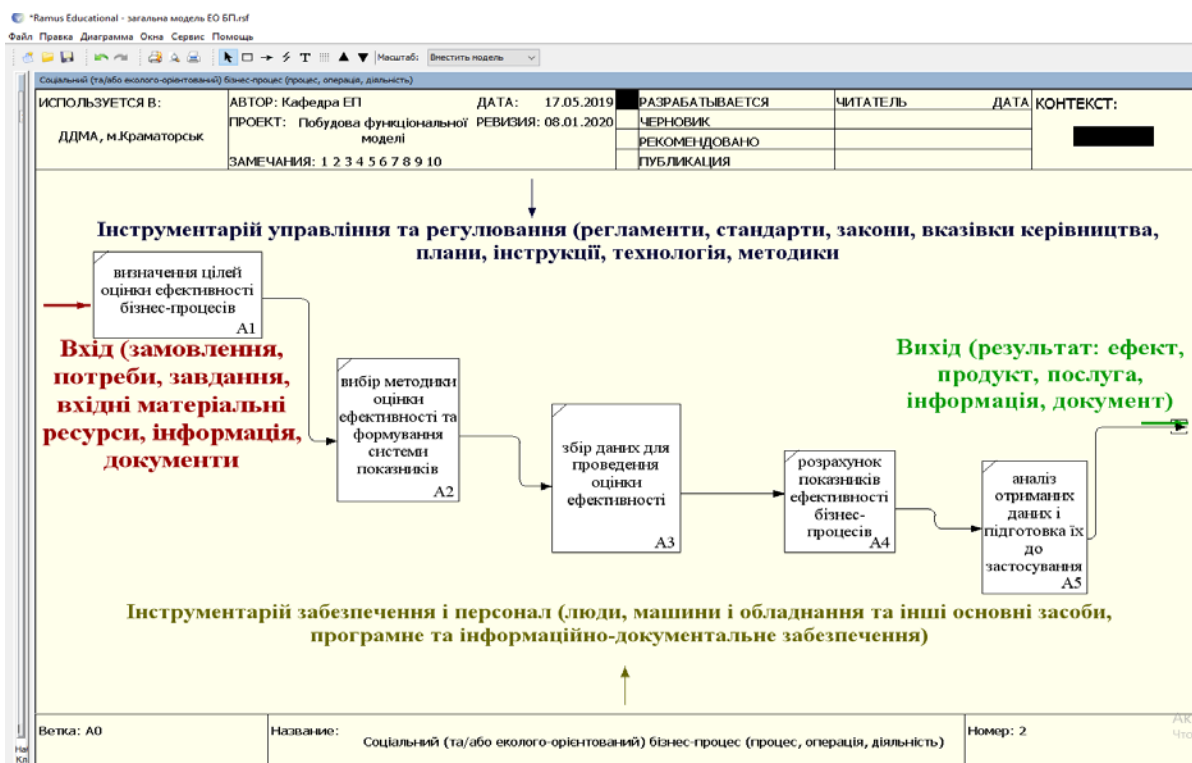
*Ramus Educational - загальна модель ЕО БП.rsf
Файл Правка Диаграмма Окна Сервис Помощь
Масштаб: Вместить модель

Соціальний (та/або еколого-орієнтований) бізнес-процес (процес, операція, діяльність)

| ИСПОЛЬЗУЕТСЯ В: ДДМА, м.Краматорськ | АВТОР: Кафедра ЕП ПРОЕКТ: Побудова функціональної моделі ЗАМЕЧАНИЯ: 1 2 3 4 5 6 7 8 9 10 | ДАТА: 17.05.2019 РЕВИЗИЯ: 08.01.2020 | РАЗРАБАТЫВАЕТСЯ ЧЕРНОВИК РЕКОМЕНДОВАНО ПУБЛИКАЦИЯ | ЧИТАТЕЛЬ | ДАТА | КОНТЕКСТ: |
|---|---|---|---|---|---|---|

Інструментарій управління та регулювання (регламенти, стандарти, закони, вказівки керівництва, плани, інструкції, технологія, методики

визначення цілей оцінки ефективності бізнес-процесів A1

Вхід (замовлення, потреби, завдання, вхідні матеріальні ресурси, інформація, документи

вибір методики оцінки ефективності та формування системи показників A2

збір даних для проведення оцінки ефективності A3

розрахунок показників ефективності бізнес-процесів A4

аналіз отриманих даних і підготовка їх до застосування A5

Вихід (результат: ефект, продукт, послуга, інформація, документ)

Інструментарій забезпечення і персонал (люди, машини і обладнання та інші основні засоби, програмне та інформаційно-документальне забезпечення)

Ветка: A0
Название: Соціальний (та/або еколого-орієнтований) бізнес-процес (процес, операція, діяльність)
Номер: 2